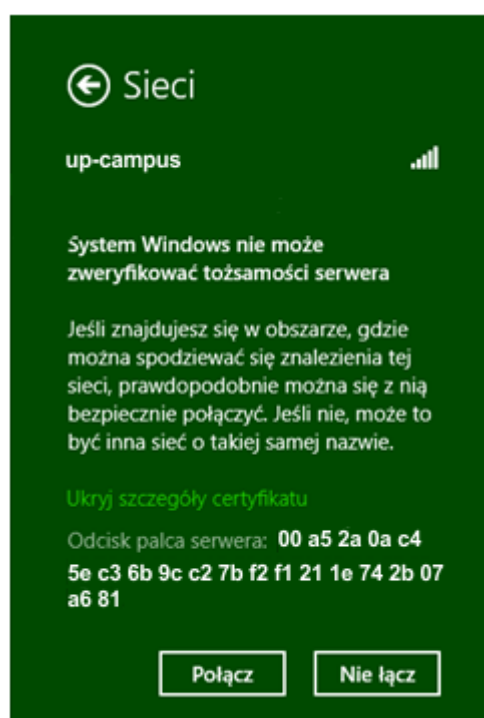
Sieci

up-campus

System Windows nie może zweryfikować tożsamości serwera

Jeśli znajdujesz się w obszarze, gdzie można spodziewać się znalezienia tej sieci, prawdopodobnie można się z nią bezpiecznie połączyć. Jeśli nie, może to być inna sieć o takiej samej nazwie.

Ukryj szczegóły certyfikatu

Odcisk palca serwera: 00 a5 2a 0a c4 5e c3 6b 9c c2 7b f2 f1 21 1e 74 2b 07 a6 81

Połącz

Nie łącz